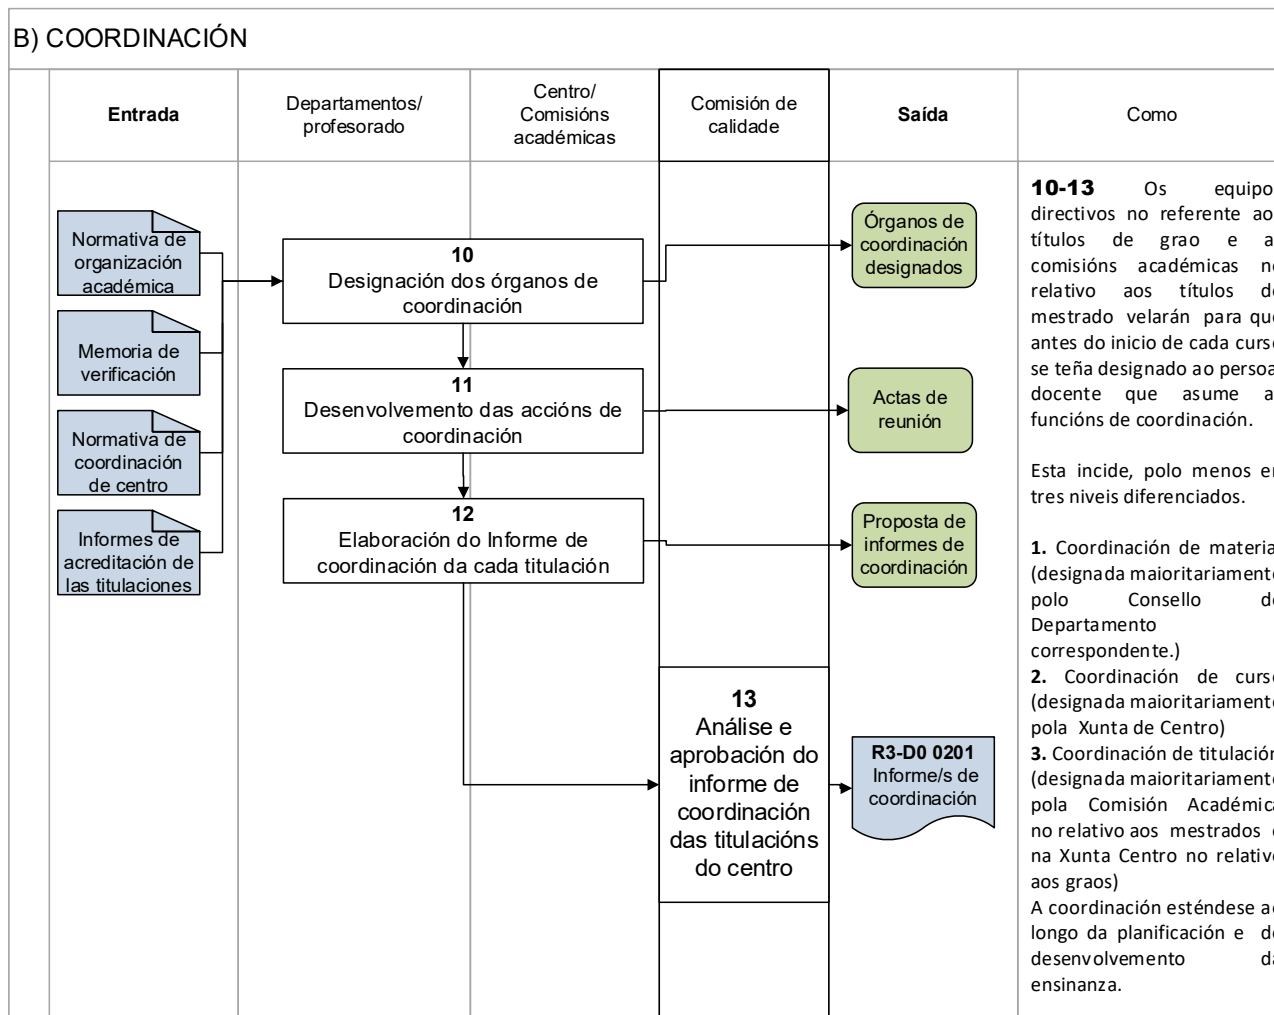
B) COORDINACIÓN

| Entrada | Departamentos/ profesorado | Centro/ Comisións académicas | Comisión de calidade | Saída | Como |
|---|---|---|---|---|---|

Normativa de organización académica

Memoria de verificación

Normativa de coordinación de centro

Informes de acreditación de las titulaciones

10
Designación dos órganos de coordinación

11
Desenvolvemento das accións de coordinación

12
Elaboración do Informe de coordinación da cada titulación

13
Análise e aprobación do informe de coordinación das titulacións do centro

Órganos de coordinación designados

Actas de reunión

Proposta de informes de coordinación

R3-D0 0201
Informe/s de coordinación

10-13 Os equipo directivos no referente ao títulos de grao e a comisións académicas n relativo aos títulos d mestrado velarán para qu antes do inicio de cada curs se teña designado ao persoa docente que asume a funcións de coordinación.

Esta incide, polo menos e tres niveis diferenciados.

1. Coordinación de materia (designada maioritariament polo Consello d Departamento correspondente.)
2. Coordinación de curs (designada maioritariament pola Xunta de Centro)
3. Coordinación de titulació (designada maioritariament pola Comisión Académic no relativo aos mestrados na Xunta Centro no relativ aos graos)
A coordinación esténdese a longo da planificación e d desenvolvemento d ensinanza.